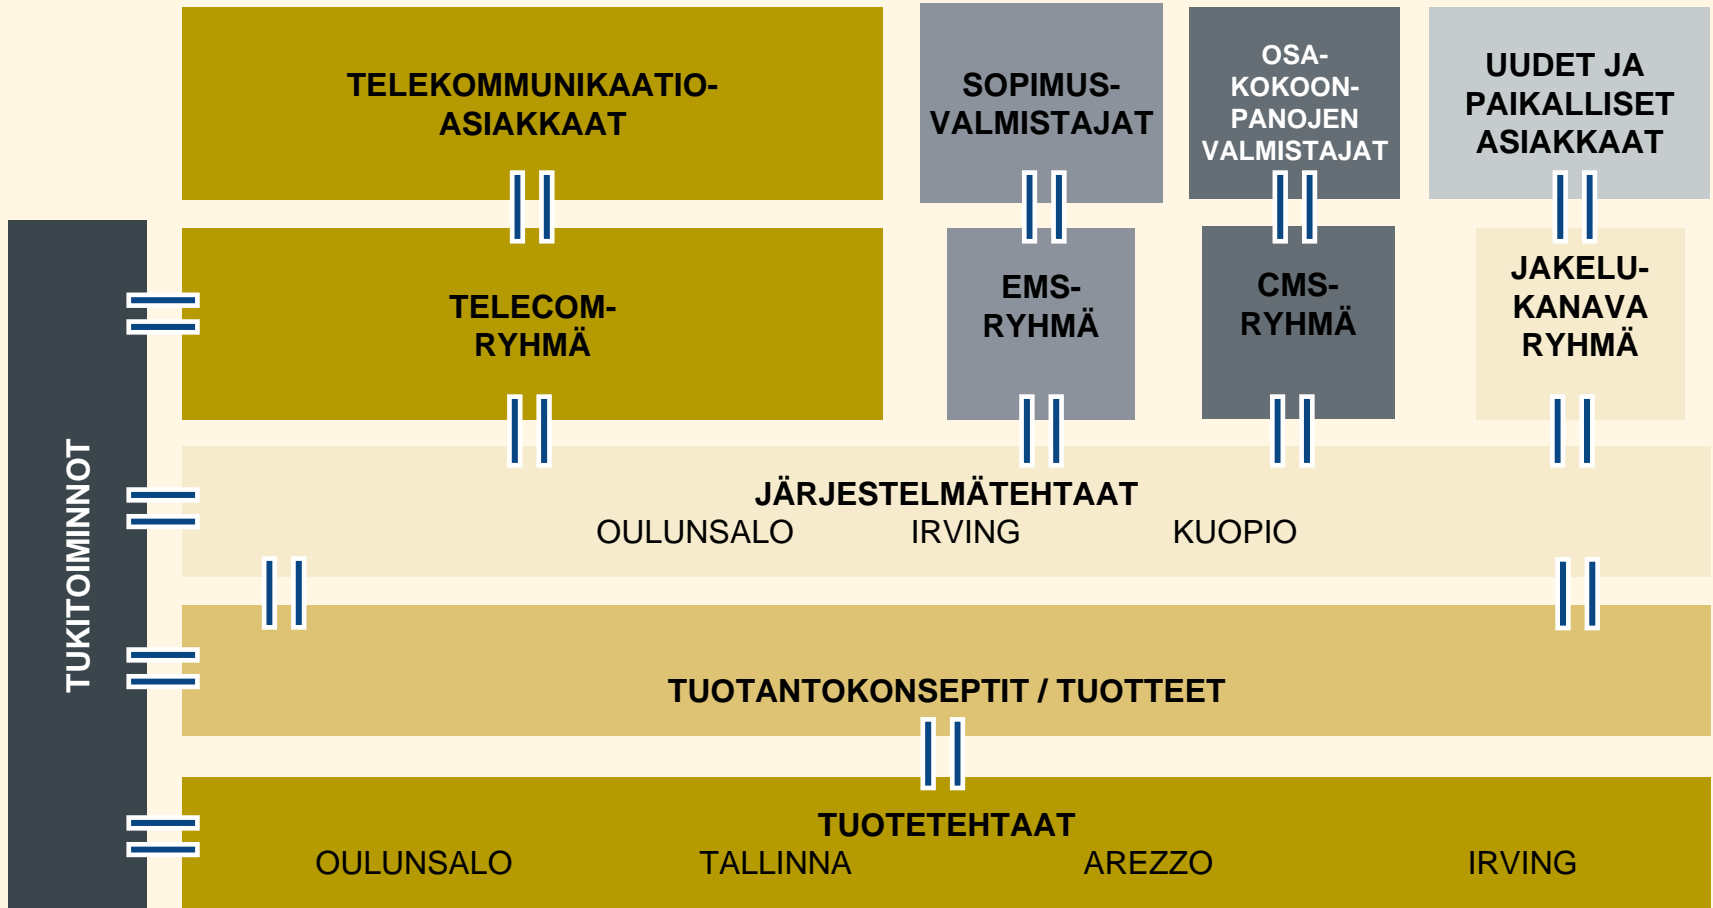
TELEKOMMUNIKAATIO-ASIAKKAAT

SOPIMUS-VALMISTAJAT

OSA-KOKOON-PANOJEN VALMISTAJAT

UUDET JA PAIKALLISET ASIAKKAAT

TELECOM-RYHMÄ

EMS-RYHMÄ

CMS-RYHMÄ

JAKELU-KANAVA RYHMÄ

TUKITOIMINNOT

JÄRJESTELMÄTEHTAAT
OULUNSALO IRVING KUOPIO

TUOTANTOKONSEPTIT / TUOTTEET

TUOTETEHTAAT
OULUNSALO TALLINNA AREZZO IRVING